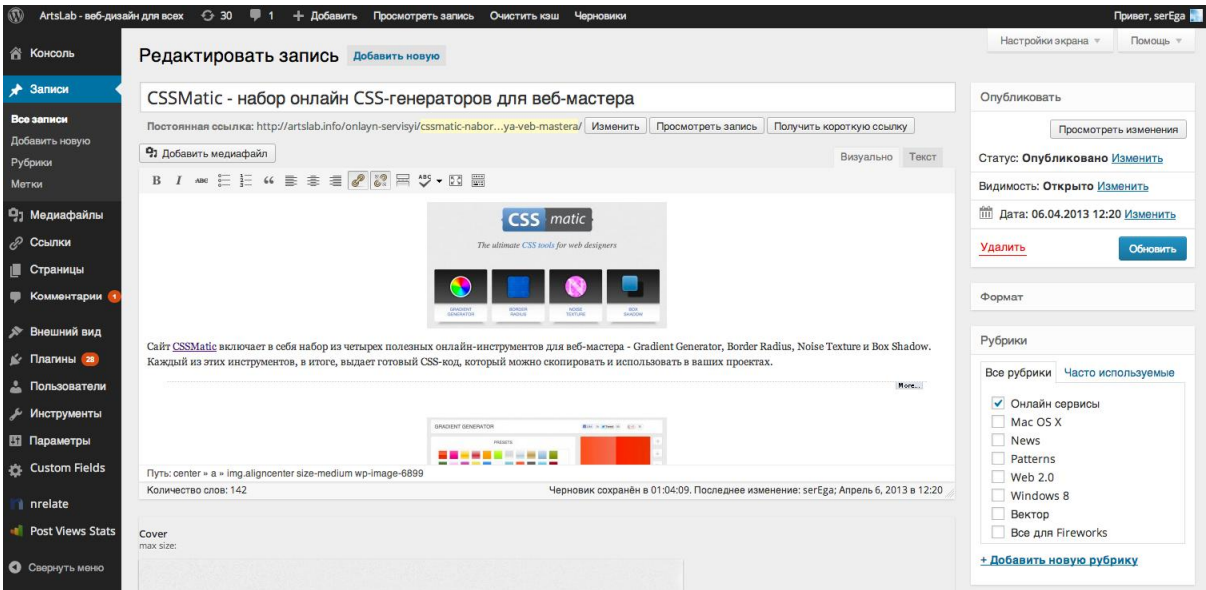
ArtsLab - веб-дизайн для всех 30 1 + Добавить Просмотреть запись Очистить кэш Черновики Привет, serEga

Консоль
Записи
Все записи
Добавить новую
Рубрики
Метки
Медиафайлы
Ссылки
Страницы
Комментарии 1
Внешний вид
Плагины 28
Пользователи
Инструменты
Параметры
Custom Fields
nrelate
Post Views Stats
Свернуть меню

Настройки экрана ▾ Помощь ▾

Редактировать запись Добавить новую

CSSMatic - набор онлайн CSS-генераторов для веб-мастера

Постоянная ссылка: http://artslab.info/onlayn-servisyi/cssmatic-nabor...ya-veb-mastera/ Изменить Просмотреть запись Получить короткую ссылку

Добавить медиафайл Визуально Текст

CSS matic
The ultimate CSS tools for web designers
GRADIENT GENERATOR BORDER RADIUS NOISE TEXTURE BOX SHADOW

Сайт CSSMatic включает в себя набор из четырех полезных онлайн-инструментов для веб-мастера - Gradient Generator, Border Radius, Noise Texture и Box Shadow. Каждый из этих инструментов, в итоге, выдает готовый CSS-код, который можно скопировать и использовать в ваших проектах.

More...

GRADIENT GENERATOR
PRESETS

Путь: center » a » img.aligncenter size-medium wp-image-6899
Количество слов: 142 Черновик сохранён в 01:04:09. Последнее изменение: serEga; Апрель 6, 2013 в 12:20

Cover
max size:

Опубликовать
Просмотреть изменения
Статус: Опубликовано Изменить
Видимость: Открыто Изменить
Дата: 06.04.2013 12:20 Изменить
Удалить Обновить

Формат

Рубрики
Все рубрики Часто используемые
Онлайн сервисы
Mac OS X
News
Patterns
Web 2.0
Windows 8
Вектор
Все для Fireworks
+ Добавить новую рубрику